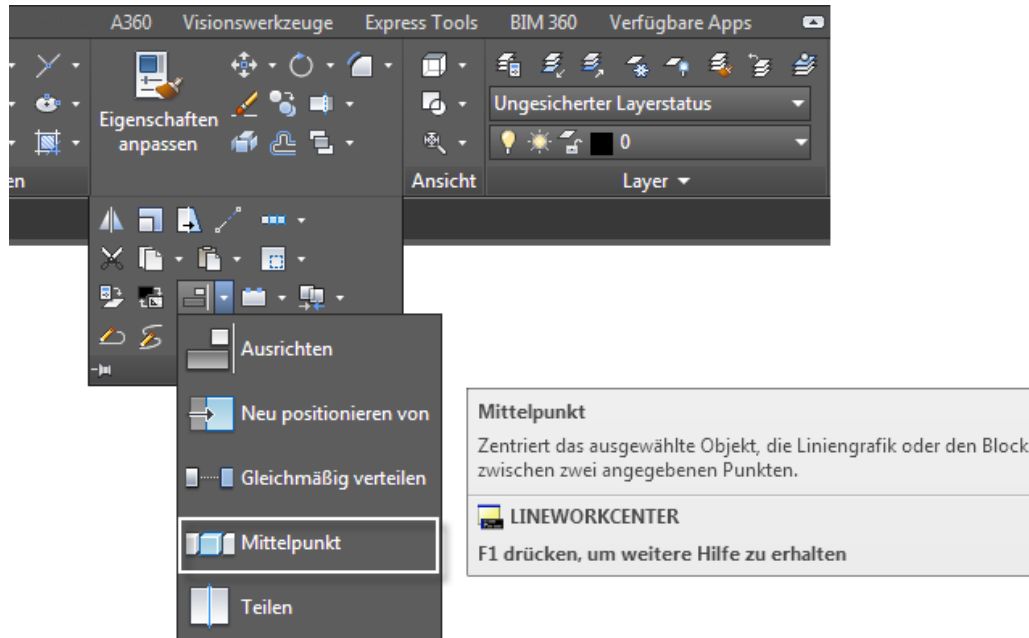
A360 Visionswerkzeuge Express Tools BIM 360 Verfügbare Apps

Eigenschaften anpassen

Ungesicherter Layerstatus

0

en

Ansicht

Layer

Ausrichten

Neu positionieren von

Gleichmäßig verteilen

Mittelpunkt

Teilen

Mittelpunkt

Zentriert das ausgewählte Objekt, die Liniengrafik oder den Block zwischen zwei angegebenen Punkten.

LINEWORKCENTER

F1 drücken, um weitere Hilfe zu erhalten